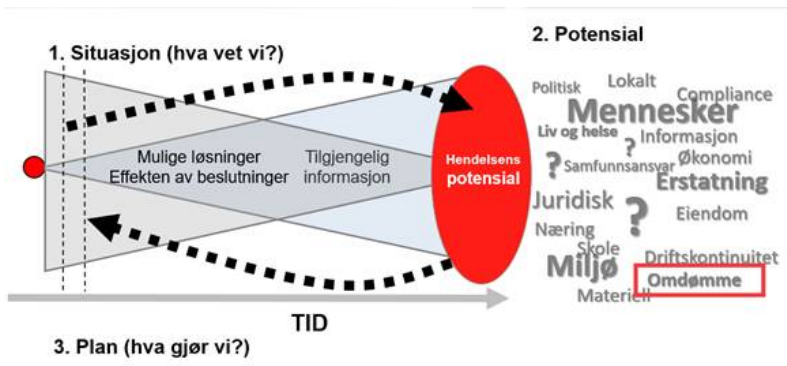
1. Situasjon (hva vet vi?)

Mulige løsninger
Effekten av beslutninger

Tilgjengelig
informasjon

Hendelsens
potensial

TID

3. Plan (hva gjør vi?)

2. Potensial

Politisk
Lokalt
Compliance
Mennesker
Liv og helse
?
Informasjon
?
Samfunnsansvar
Økonomi
Erstatning
Juridisk
?
Eiendom
Næring
Skole
Driftskontinuitet
Miljø
Omdømme
Materiell